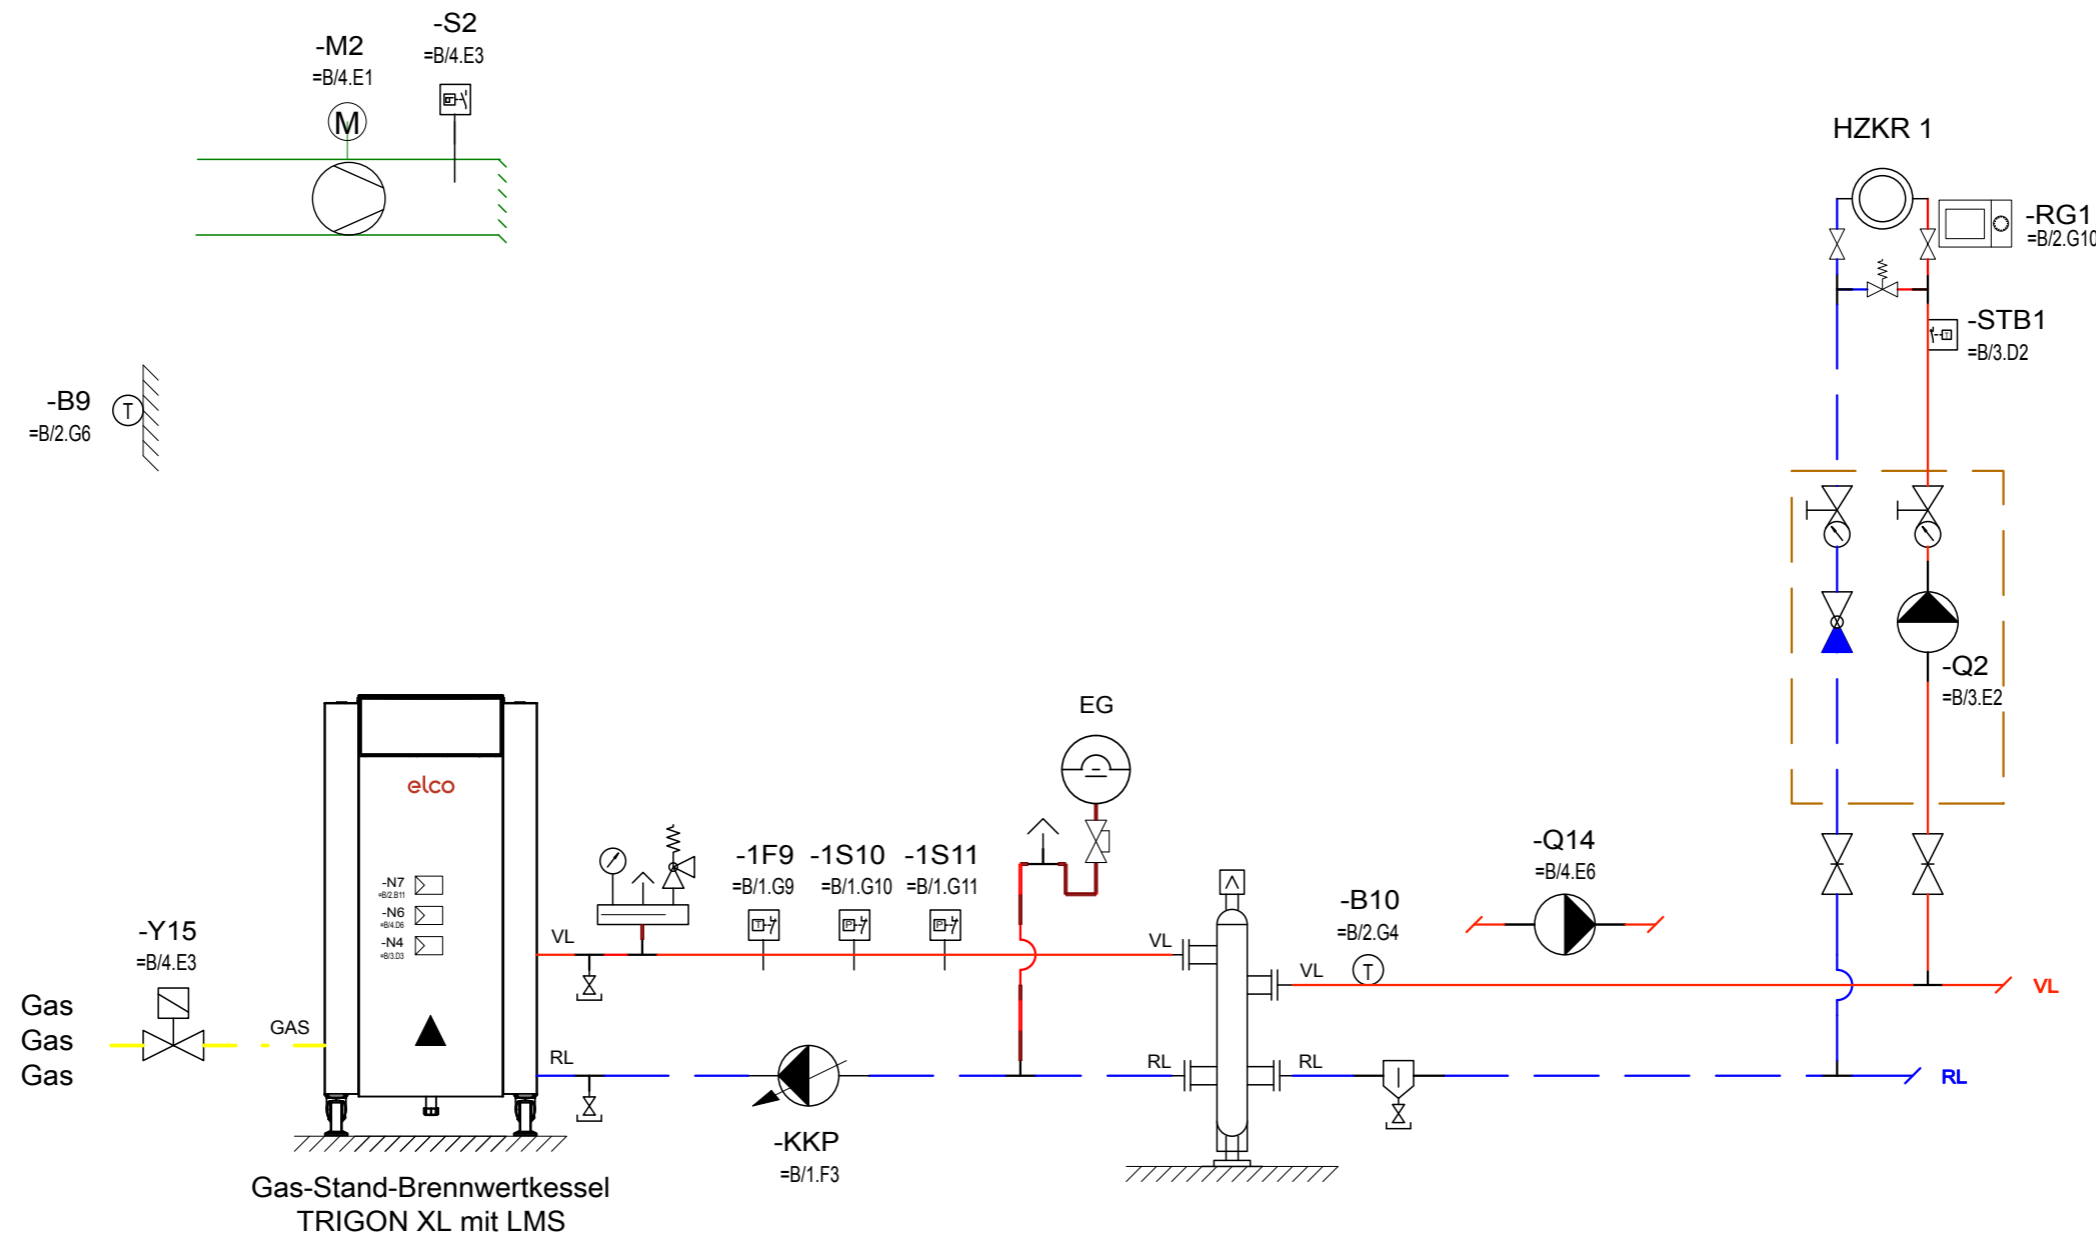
-M2
=B/4.E1

-S2
=B/4.E3

-B9
=B/2.G6

HZKR 1

-RG1
=B/2.G10

-STB1
=B/3.D2

-Q2
=B/3.E2

EG

elco

-N7
=B/2.B11
-N6
=B/4.D6
-N4
=B/3.D3

-1F9
=B/1.G9

-1S10
=B/1.G10

-1S11
=B/1.G11

-Q14
=B/4.E6

-B10
=B/2.G4

-Y15
=B/4.E3

Gas
Gas
Gas

GAS

VL

RL

VL

RL

VL

RL

VL

RL

-KKP
=B/1.F3

Gas-Stand-Brennwertkessel
TRIGON XL mit LMS